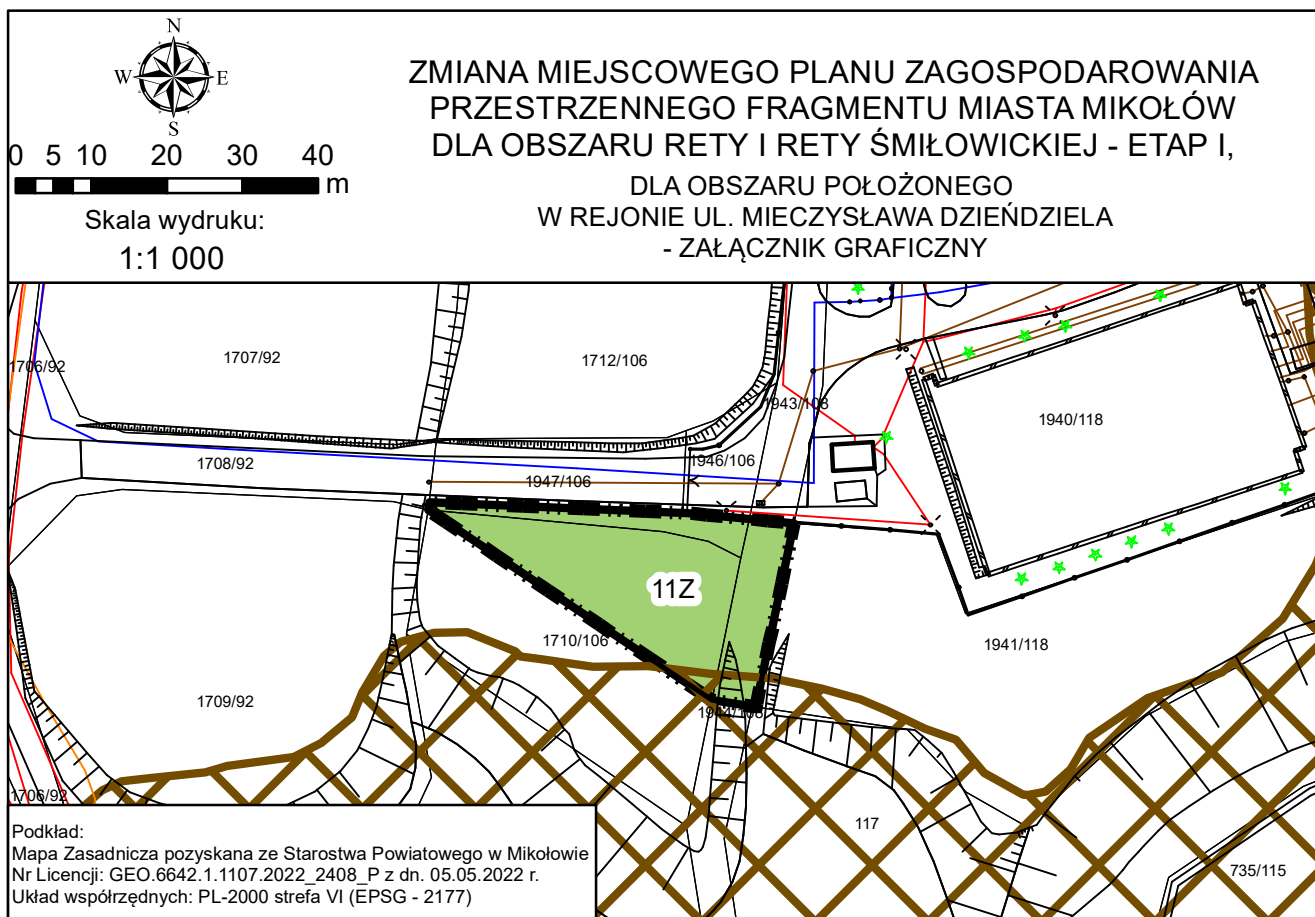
N
W
E
S
0 5 10 20 30 40
m
Skala wydruku:
1:1 000

ZMIANA MIEJSCOWEGO PLANU ZAGOSPODAROWANIA PRZESTRZENNEGO FRAGMENTU MIASTA MIKOŁÓW DLA OBSZARU RETY I RETY ŚMIŁOWICKIEJ - ETAP I,

DLA OBSZARU POŁOŻONEGO W REJONIE UL. MIECZYSŁAWA DZIEŃDZIELA - ZAŁĄCZNIK GRAFICZNY

1706/92
1707/92
1712/106
1943/106
1940/118
1708/92
1946/106
1947/106
11Z
1710/106
1941/118
1709/92
19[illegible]/106
1706/92
117
735/115

Podkład:
Mapa Zasadnicza pozyskana ze Starostwa Powiatowego w Mikołowie
Nr Licencji: GEO.6642.1.1107.2022_2408_P z dn. 05.05.2022 r.
Układ współrzędnych: PL-2000 strefa VI (EPSG - 2177)